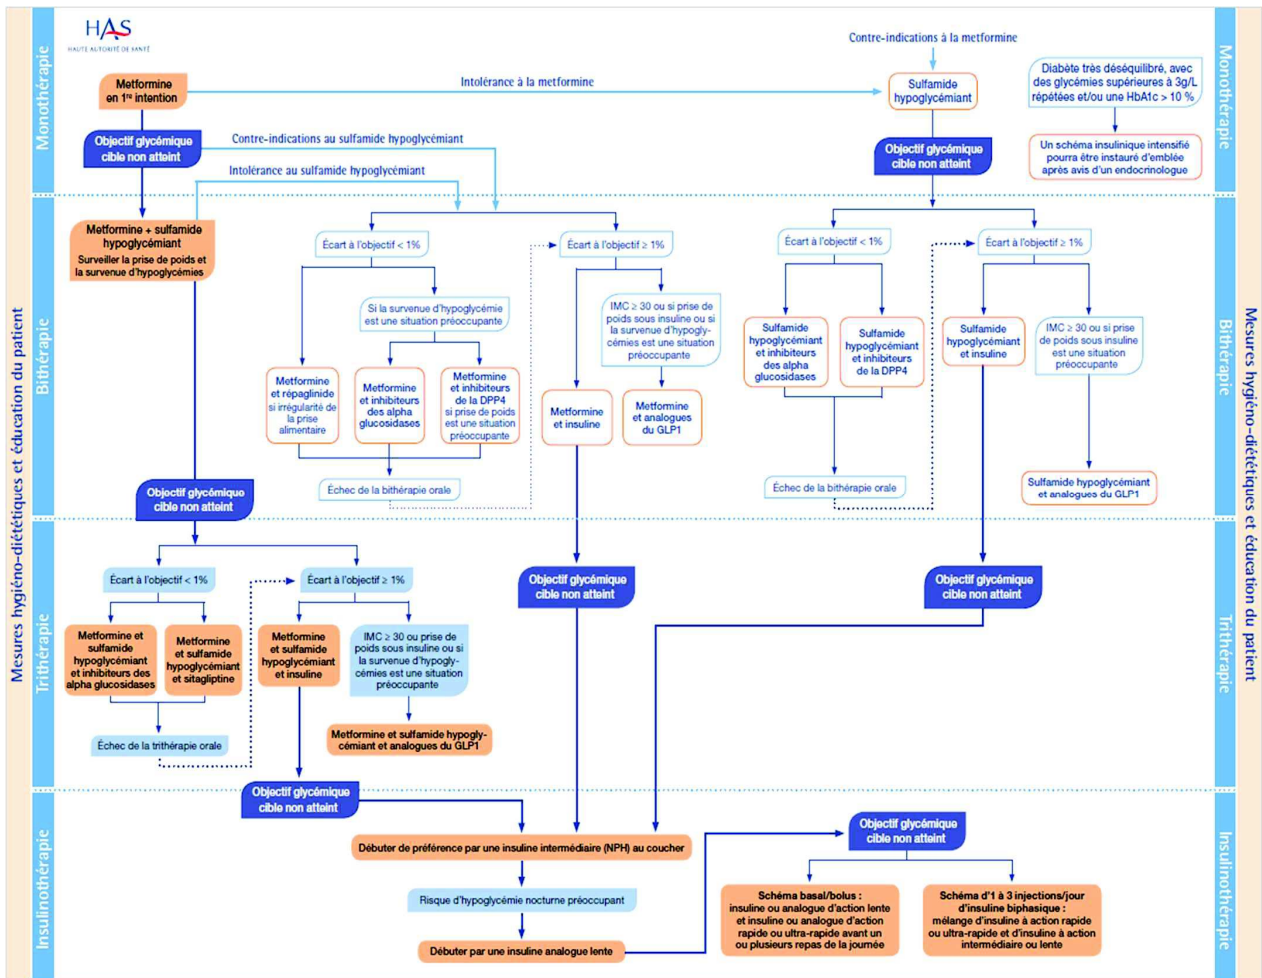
HAS
HAUTE AUTORITÉ DE SANTÉ

Monothérapie

Contre-indications à la metformine

Metformine en 1re intention

Intolérance à la metformine

Sulfamide hypoglycémiant

Diabète très déséquilibré, avec des glycémies supérieures à 3g/L répétées et/ou une HbA1c > 10 %

Un schéma insulinique intensifié pourra être instauré d'emblée après avis d'un endocrinologue

Objectif glycémique cible non atteint

Contre-indications au sulfamide hypoglycémiant

Intolérance au sulfamide hypoglycémiant

Objectif glycémique cible non atteint

Mesures hygiéno-diététiques et éducation du patient

Bithérapie

Metformine + sulfamide hypoglycémiant
Surveiller la prise de poids et la survenue d'hypoglycémies

Écart à l'objectif < 1%

Écart à l'objectif ≥ 1%

Écart à l'objectif < 1%

Écart à l'objectif ≥ 1%

Si la survenue d'hypoglycémie est une situation préoccupante

IMC ≥ 30 ou si prise de poids sous insuline ou si la survenue d'hypoglycémies est une situation préoccupante

Metformine et répaglinide si irrégularité de la prise alimentaire

Metformine et inhibiteurs des alpha glucosidases

Metformine et inhibiteurs de la DPP4 si prise de poids est une situation préoccupante

Metformine et insuline

Metformine et analogues du GLP1

Sulfamide hypoglycémiant et inhibiteurs des alpha glucosidases

Sulfamide hypoglycémiant et inhibiteurs de la DPP4

Sulfamide hypoglycémiant et insuline

IMC ≥ 30 ou si prise de poids sous insuline est une situation préoccupante

Échec de la bithérapie orale

Échec de la bithérapie orale

Sulfamide hypoglycémiant et analogues du GLP1

Objectif glycémique cible non atteint

Trithérapie

Écart à l'objectif < 1%

Écart à l'objectif ≥ 1%

Objectif glycémique cible non atteint

Objectif glycémique cible non atteint

Metformine et sulfamide hypoglycémiant et inhibiteurs des alpha glucosidases

Metformine et sulfamide hypoglycémiant et sitagliptine

Metformine et sulfamide hypoglycémiant et insuline

IMC ≥ 30 ou prise de poids sous insuline ou si la survenue d'hypoglycémies est une situation préoccupante

Échec de la trithérapie orale

Metformine et sulfamide hypoglycémiant et analogues du GLP1

Objectif glycémique cible non atteint

Insulinothérapie

Objectif glycémique cible non atteint

Débuter de préférence par une insuline intermédiaire (NPH) au coucher

Risque d'hypoglycémie nocturne préoccupant

Débuter par une insuline analogue lente

Schéma basal/bolus : insuline ou analogue d'action lente et insuline ou analogue d'action rapide ou ultra-rapide avant un ou plusieurs repas de la journée

Schéma d'1 à 3 injections/jour d'insuline biphasique : mélange d'insuline à action rapide ou ultra-rapide et d'insuline à action intermédiaire ou lente

Monothérapie

Bithérapie

Mesures hygiéno-diététiques et éducation du patient

Trithérapie

Insulinothérapie